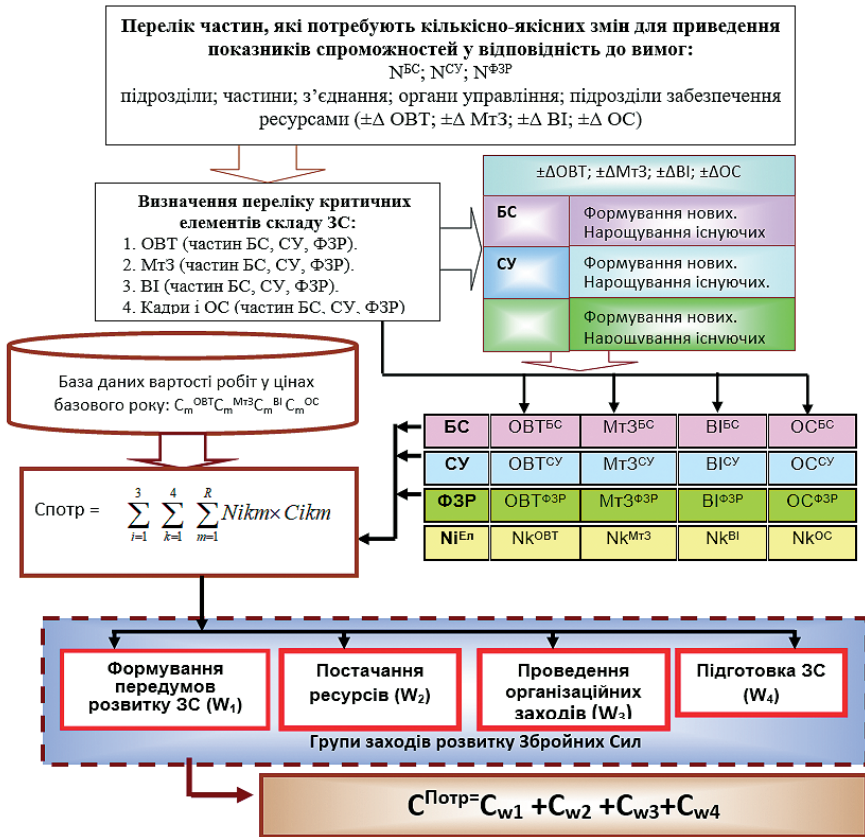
Перелік частин, які потребують кількісно-якісних змін для приведення показників спроможностей у відповідність до вимог:
$N^{БС}$; $N^{СУ}$; $N^{ФЗР}$
підрозділи; частини; з'єднання; органи управління; підрозділи забезпечення ресурсами (±Δ ОВТ; ±Δ МтЗ; ±Δ ВІ; ±Δ ОС)

Визначення переліку критичних елементів складу ЗС:
1. ОВТ (частин БС, СУ, ФЗР).
2. МтЗ (частин БС, СУ, ФЗР).
3. ВІ (частин БС, СУ, ФЗР).
4. Кадри і ОС (частин БС, СУ, ФЗР)

±ΔОВТ; ±ΔМтЗ; ±ΔВІ; ±ΔОС

| | |
|---|---|
| БС | Формування нових. Нарощування існуючих |
| СУ | Формування нових. Нарощування існуючих. |
| | Формування нових. Нарощування існуючих |

База даних вартості робіт у цінах базового року: $C_m^{ОВТ}C_m^{МтЗ}C_m^{ВІ}C_m^{ОС}$

| | | | | |
|---|---|---|---|---|
| БС | $ОВТ^{БС}$ | $МтЗ^{БС}$ | $ВІ^{БС}$ | $ОС^{БС}$ |
| СУ | $ОВТ^{СУ}$ | $МтЗ^{СУ}$ | $ВІ^{СУ}$ | $ОС^{СУ}$ |
| ФЗР | $ОВТ^{ФЗР}$ | $МтЗ^{ФЗР}$ | $ВІ^{ФЗР}$ | $ОС^{ФЗР}$ |
| $Ni^{Ел}$ | $Nk^{ОВТ}$ | $Nk^{МтЗ}$ | $Nk^{ВІ}$ | $Nk^{ОС}$ |

Спотр = $\sum_{i=1}^{3}\sum_{k=1}^{4}\sum_{m=1}^{R} Nikm \times Cikm$

Формування передумов розвитку ЗС ($W_1$)

Постачання ресурсів ($W_2$)

Проведення організаційних заходів ($W_3$)

Підготовка ЗС ($W_4$)

Групи заходів розвитку Збройних Сил

$C^{Потр}=C_{w1}+C_{w2}+C_{w3}+C_{w4}$